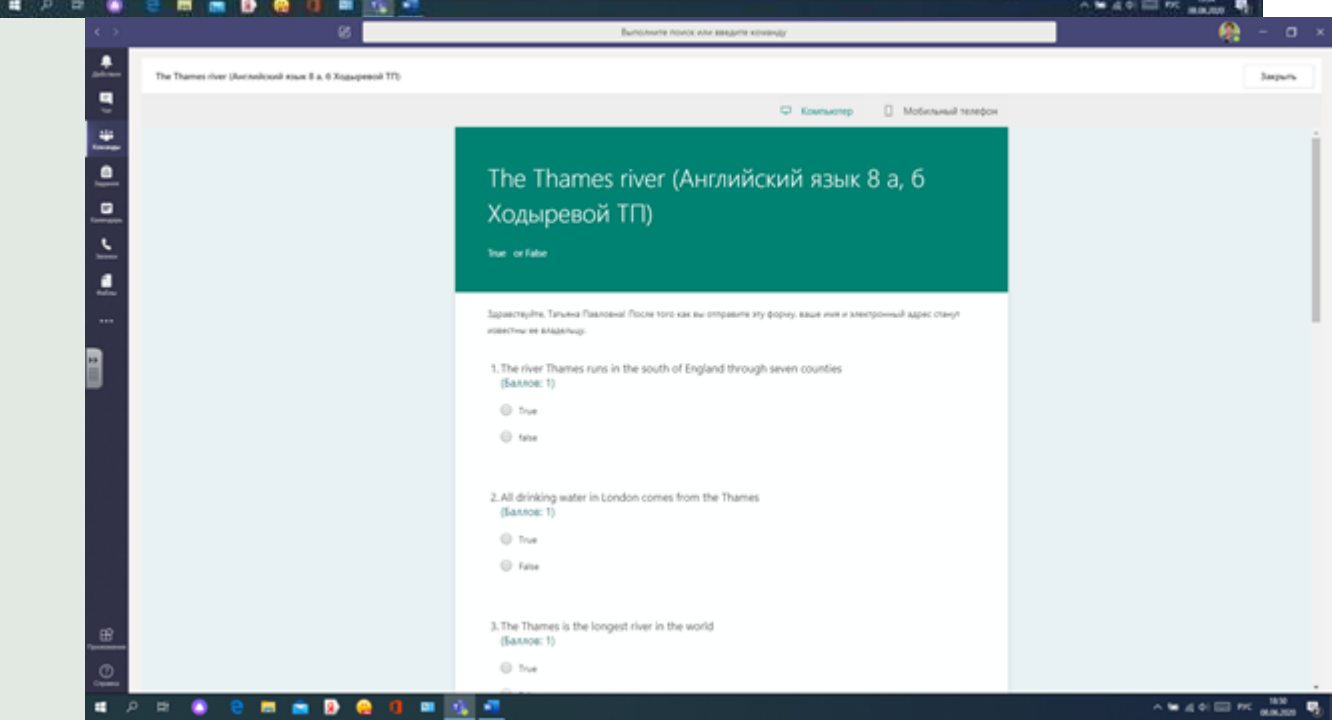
Выполните поиск или введите команду

Действия
Чат
Команды
Задания
Календарь
Звонки
Файлы
...
Приложения
Справка

The Thames river (Английский язык 8 а, б Ходыревой ТП)

Закрыть

Компьютер
Мобильный телефон

The Thames river (Английский язык 8 а, б Ходыревой ТП)

True or False

Здравствуйте, Татьяна Павловна! После того как вы отправите эту форму, ваше имя и электронный адрес станут известны ее владельцу.

1. The river Thames runs in the south of England through seven counties
(Баллов: 1)

True

false

2. All drinking water in London comes from the Thames
(Баллов: 1)

True

False

3. The Thames is the longest river in the world
(Баллов: 1)

True

РУС
18:50
08.06.2020